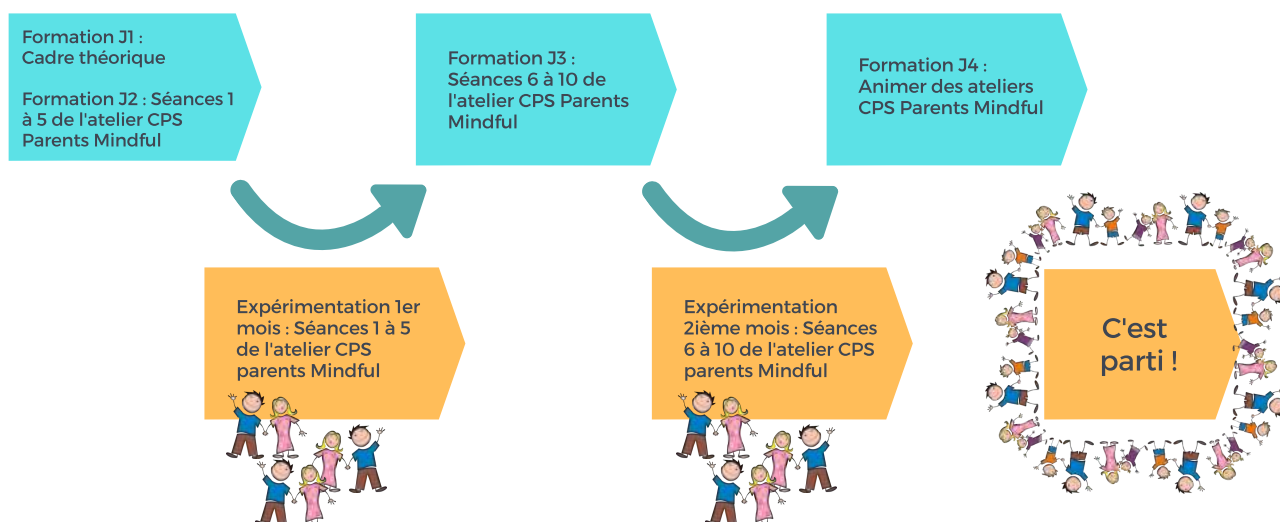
Formation J1 :
Cadre théorique

Formation J2 : Séances 1 à 5 de l'atelier CPS Parents Mindful

Formation J3 : Séances 6 à 10 de l'atelier CPS Parents Mindful

Formation J4 : Animer des ateliers CPS Parents Mindful

Expérimentation 1er mois : Séances 1 à 5 de l'atelier CPS parents Mindful

Expérimentation 2ième mois : Séances 6 à 10 de l'atelier CPS parents Mindful

C'est parti !